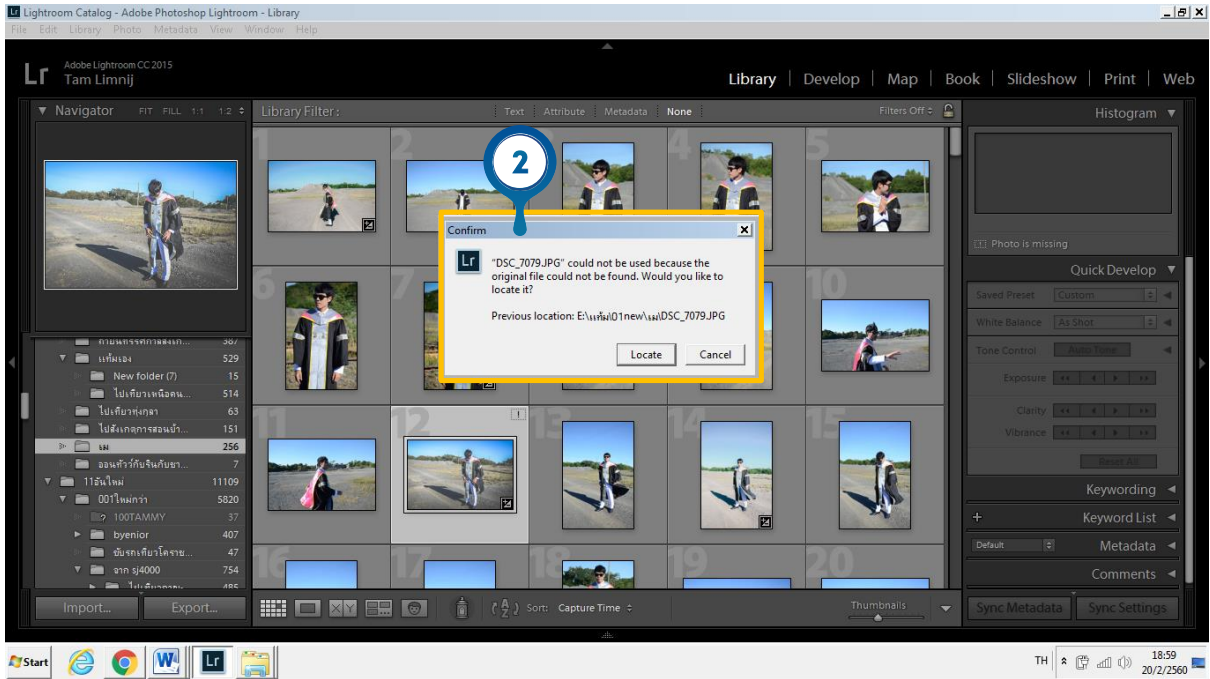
Lightroom Catalog - Adobe Photoshop Lightroom - Library

File Edit Library Photo Metadata View Window Help

Lr Adobe Lightroom CC 2015
Tam Limnij

Library | Develop | Map | Book | Slideshow | Print | Web

Navigator FIT FILL 1:1 1:2

Library Filter : Text Attribute Metadata None Filters Off

Histogram

2

Confirm

"DSC_7079.JPG" could not be used because the original file could not be found. Would you like to locate it?

Previous location: E:\แท้ม\01new\มม\DSC_7079.JPG

Locate Cancel

Photo is missing

Quick Develop

Saved Preset Custom

White Balance As Shot

Tone Control Auto Tone

Exposure

Clarity

Vibrance

Reset All

Keywording

Keyword List

Default Metadata

Comments

กายนกรรคการแข่งก... 387
แท้มเอง 529
New folder (7) 15
ไปเที่ยวเหนือคน... 514
ไปเที่ยวทุ่งกุลา 63
ไปสังเกตการสอนบ้า... 151
มม 256
ออนทัวร์กับจีนกับยา... 7
11อันใหม่ 11109
001ใหม่กว่า 5820
100TAMMY 37
byenior 407
ขับรถเที่ยวโคราช... 47
จาก sj4000 754
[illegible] 485

Import... Export...

Sort: Capture Time

Thumbnails

Sync Metadata Sync Settings

Start

TH 18:59 20/2/2560